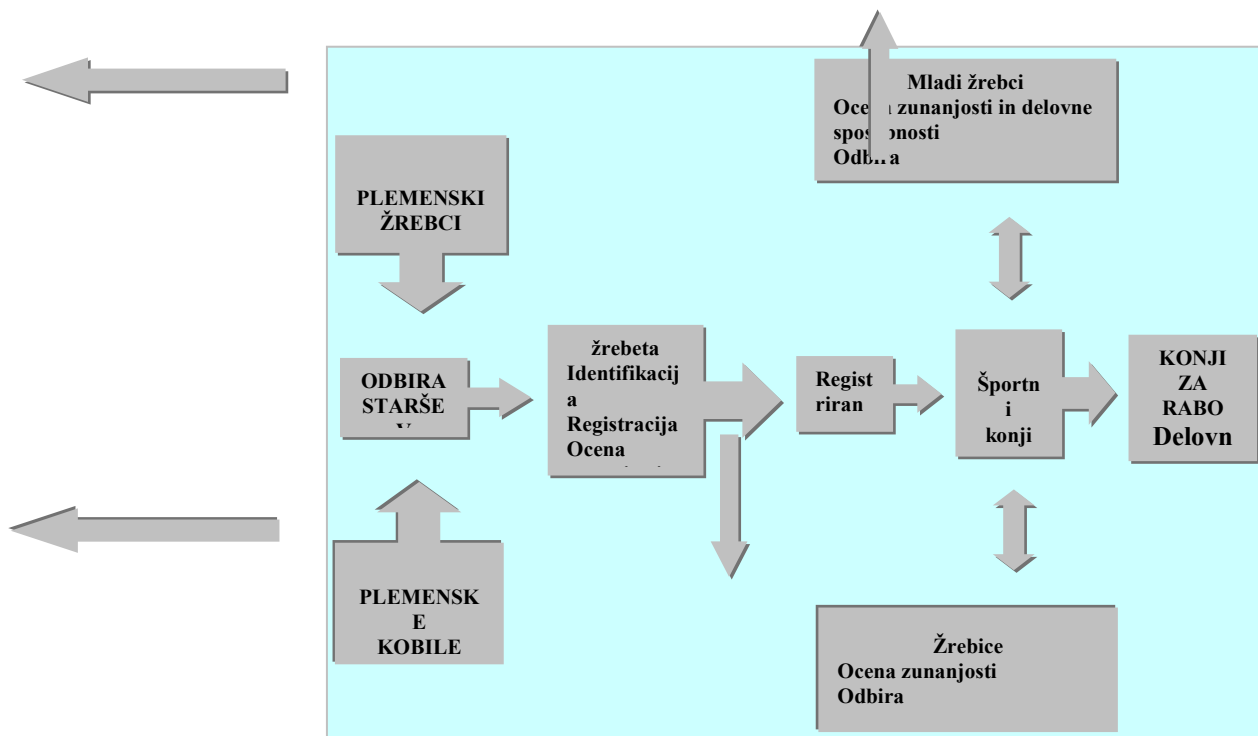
Mladi žrebci
Oce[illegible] zunanjosti in delovne spos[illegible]nosti
Odbi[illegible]a

PLEMENSKI ŽREBCI

ODBIRA STARŠE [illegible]

žrebeta Identifikacija Registracija Ocena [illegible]

Regist riran

Športn i konji

KONJI ZA RABO Delovn

PLEMENSKE KOBILE

Žrebice
Ocena zunanjosti
Odbira